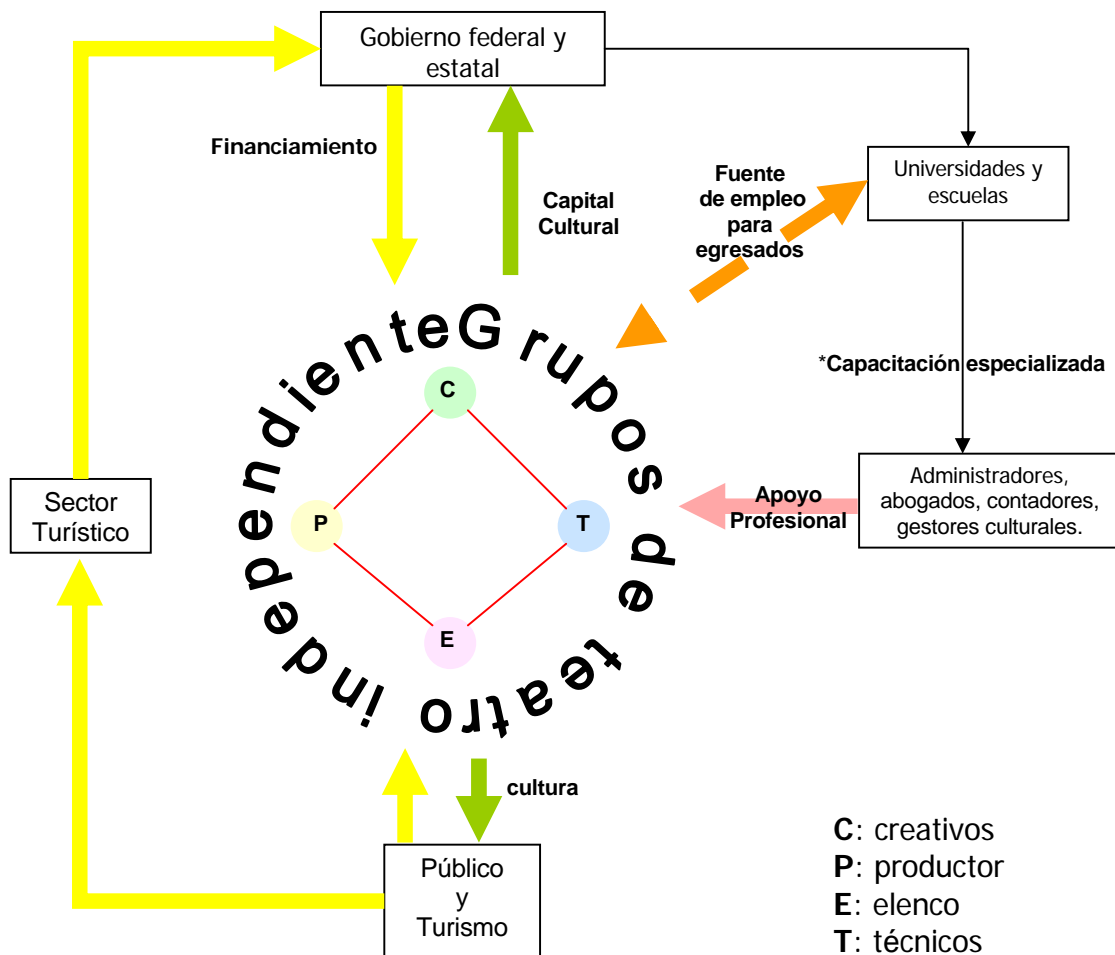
Gobierno federal y estatal

Financiamiento

Capital Cultural

Fuente de empleo para egresados

Universidades y escuelas

*Capacitación especializada

Administradores, abogados, contadores, gestores culturales.

Apoyo Profesional

Sector Turístico

Grupos de teatro independiente

C

P

T

E

cultura

Público y Turismo

C: creativos
P: productor
E: elenco
T: técnicos